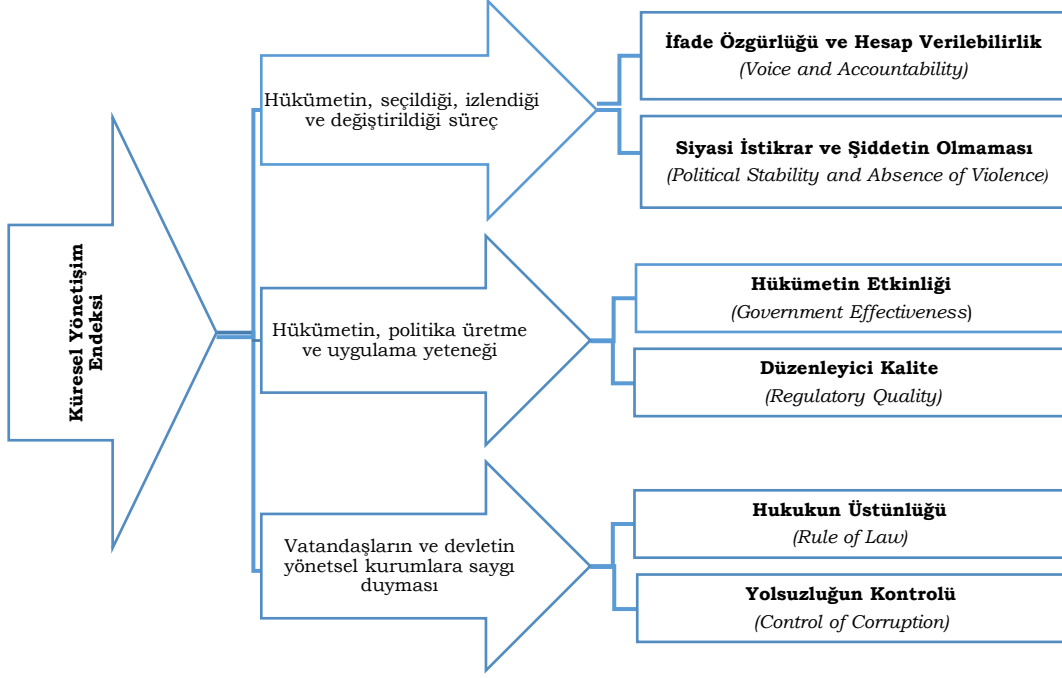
Küresel Yönetişim Endeksi

Hükümetin, seçildiği, izlendiği ve değiştirildiği süreç

İfade Özgürlüğü ve Hesap Verilebilirlik
(Voice and Accountability)

Siyasi İstikrar ve Şiddetin Olmaması
(Political Stability and Absence of Violence)

Hükümetin, politika üretme ve uygulama yeteneği

Hükümetin Etkinliği
(Government Effectiveness)

Düzenleyici Kalite
(Regulatory Quality)

Vatandaşların ve devletin yönetsel kurumlara saygı duyması

Hukukun Üstünlüğü
(Rule of Law)

Yolsuzluğun Kontrolü
(Control of Corruption)